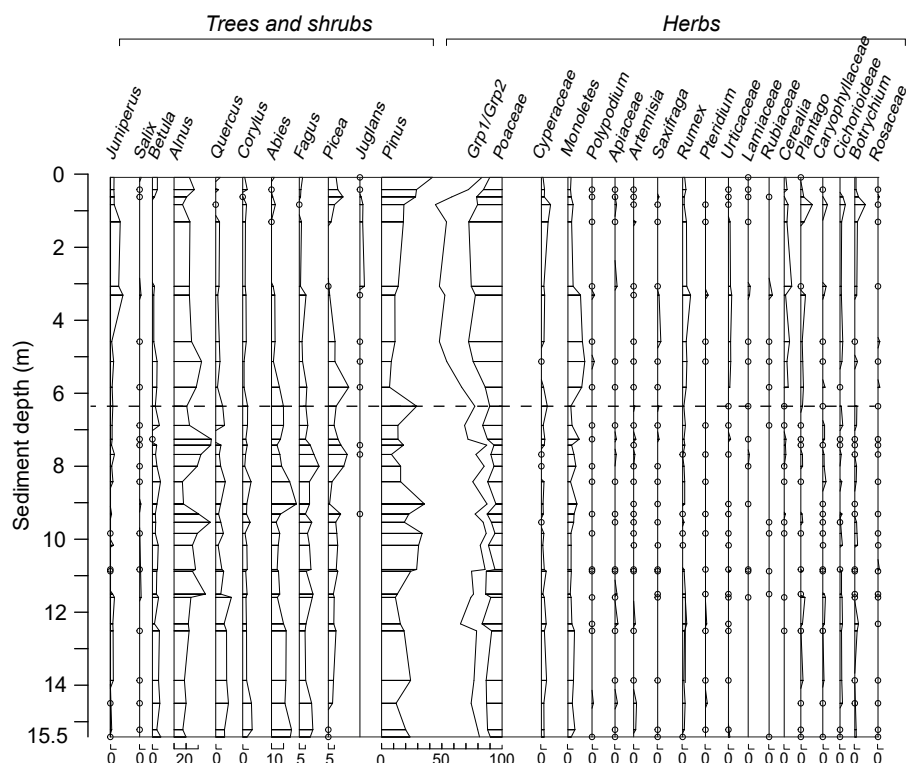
Trees and shrubs

Herbs

Juniperus
Salix
Betula
Alnus
Quercus
Corylus
Abies
Fagus
Picea
Juglans
Pinus
Grp1/Grp2
Poaceae
Cyperaceae
Monoletes
Polypodium
Apiaceae
Artemisia
Saxifraga
Rumex
Pteridium
Urticaceae
Lamiaceae
Rubiaceae
Cerealia
Plantago
Caryophyllaceae
Cichorioideae
Botrychium
Rosaceae

Sediment depth (m)

0
2
4
6
8
10
12
14
15.5

0 0 0 20 0 0 10 5 5 0 50 100